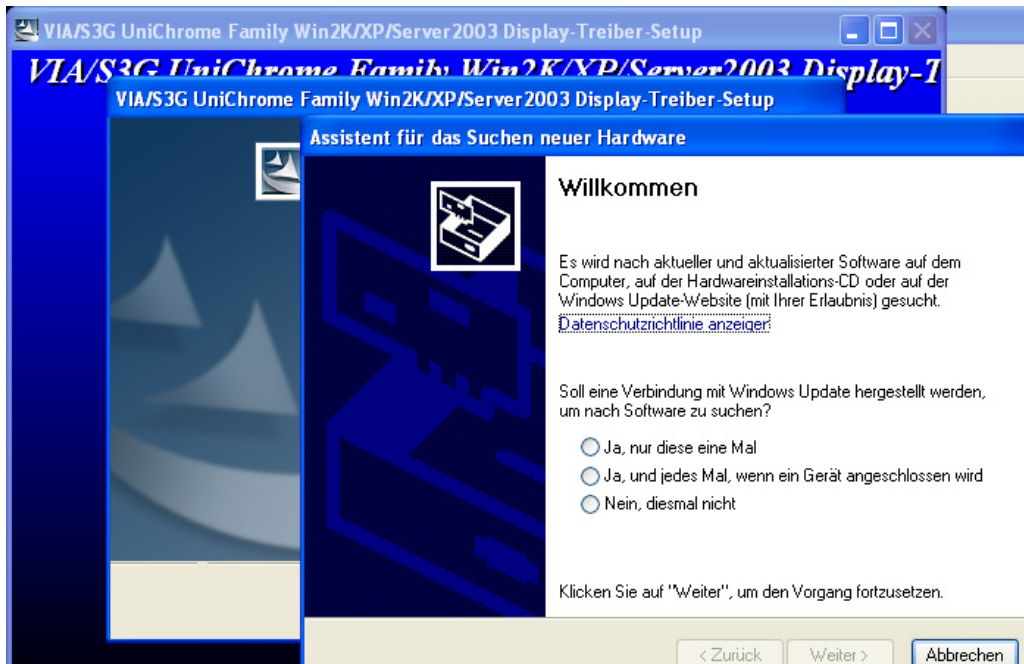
VIA/S3G UniChrome Family Win2K/XP/Server2003 Display-Treiber-Setup

VIA/S3G UniChrome Family Win2K/XP/Server2003 Display-T

VIA/S3G UniChrome Family Win2K/XP/Server2003 Display-Treiber-Setup

Assistent für das Suchen neuer Hardware

Willkommen

Es wird nach aktueller und aktualisierter Software auf dem Computer, auf der Hardwareinstallations-CD oder auf der Windows Update-Website (mit Ihrer Erlaubnis) gesucht.
Datenschutzrichtlinie anzeigen

Soll eine Verbindung mit Windows Update hergestellt werden, um nach Software zu suchen?

Ja, nur diese eine Mal
Ja, und jedes Mal, wenn ein Gerät angeschlossen wird
Nein, diesmal nicht

Klicken Sie auf "Weiter", um den Vorgang fortzusetzen.

< Zurück
Weiter >
Abbrechen